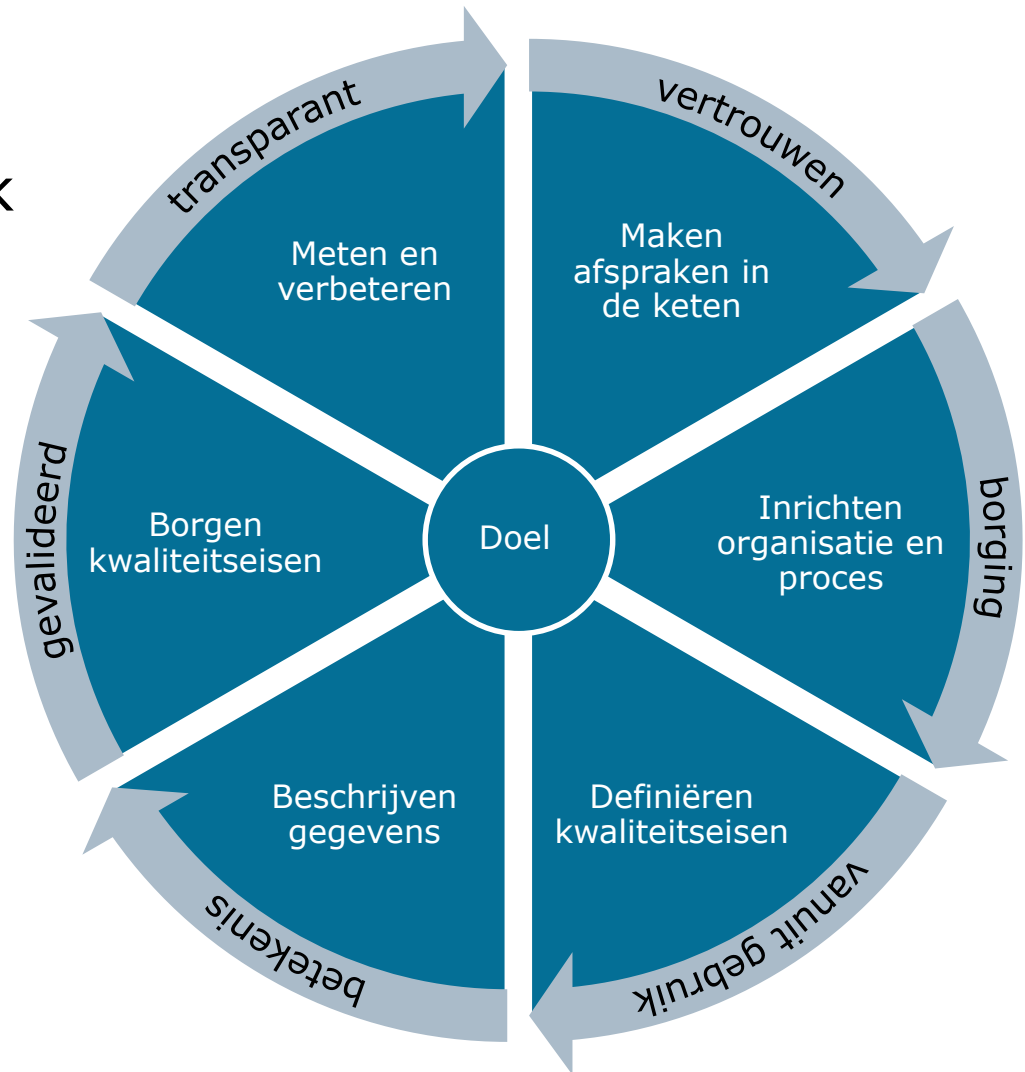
Doel

Maken afspraken in de keten

Inrichten organisatie en proces

Definiëren kwaliteitseisen

Beschrijven gegevens

Borgen kwaliteitseisen

Meten en verbeteren

vertrouwen

borging

vanuit gebruik

betekenis

gevalideerd

transparant